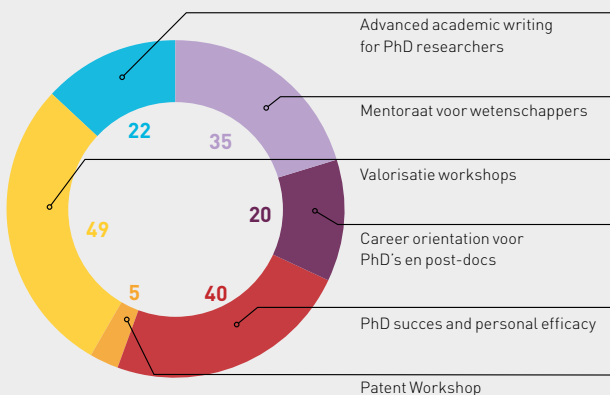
Advanced academic writing for PhD researchers

Mentoraat voor wetenschappers

Valorisatie workshops

Career orientation voor PhD's en post-docs

PhD succes and personal efficacy

Patent Workshop

22

35

20

40

5

49